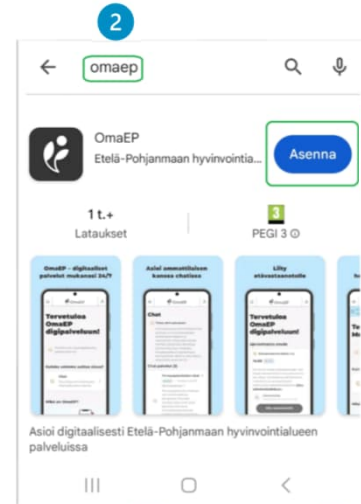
2

omaep

OmaEP

Etelä-Pohjanmaan hyvinvointia...

Asenna

1 t.+

Lataukset

3

PEGI 3

OmaEP - digitaaliset palvelut mukanasi 24/7

Tervetuloa OmaEP digipalveluun!

Asioi ammattilaisen kanssa chatissa

Chat

Liity etävastaanotolle

Tervetuloa OmaEP digipalveluun!

Asioi digitaalisesti Etelä-Pohjanmaan hyvinvointialueen palveluissa